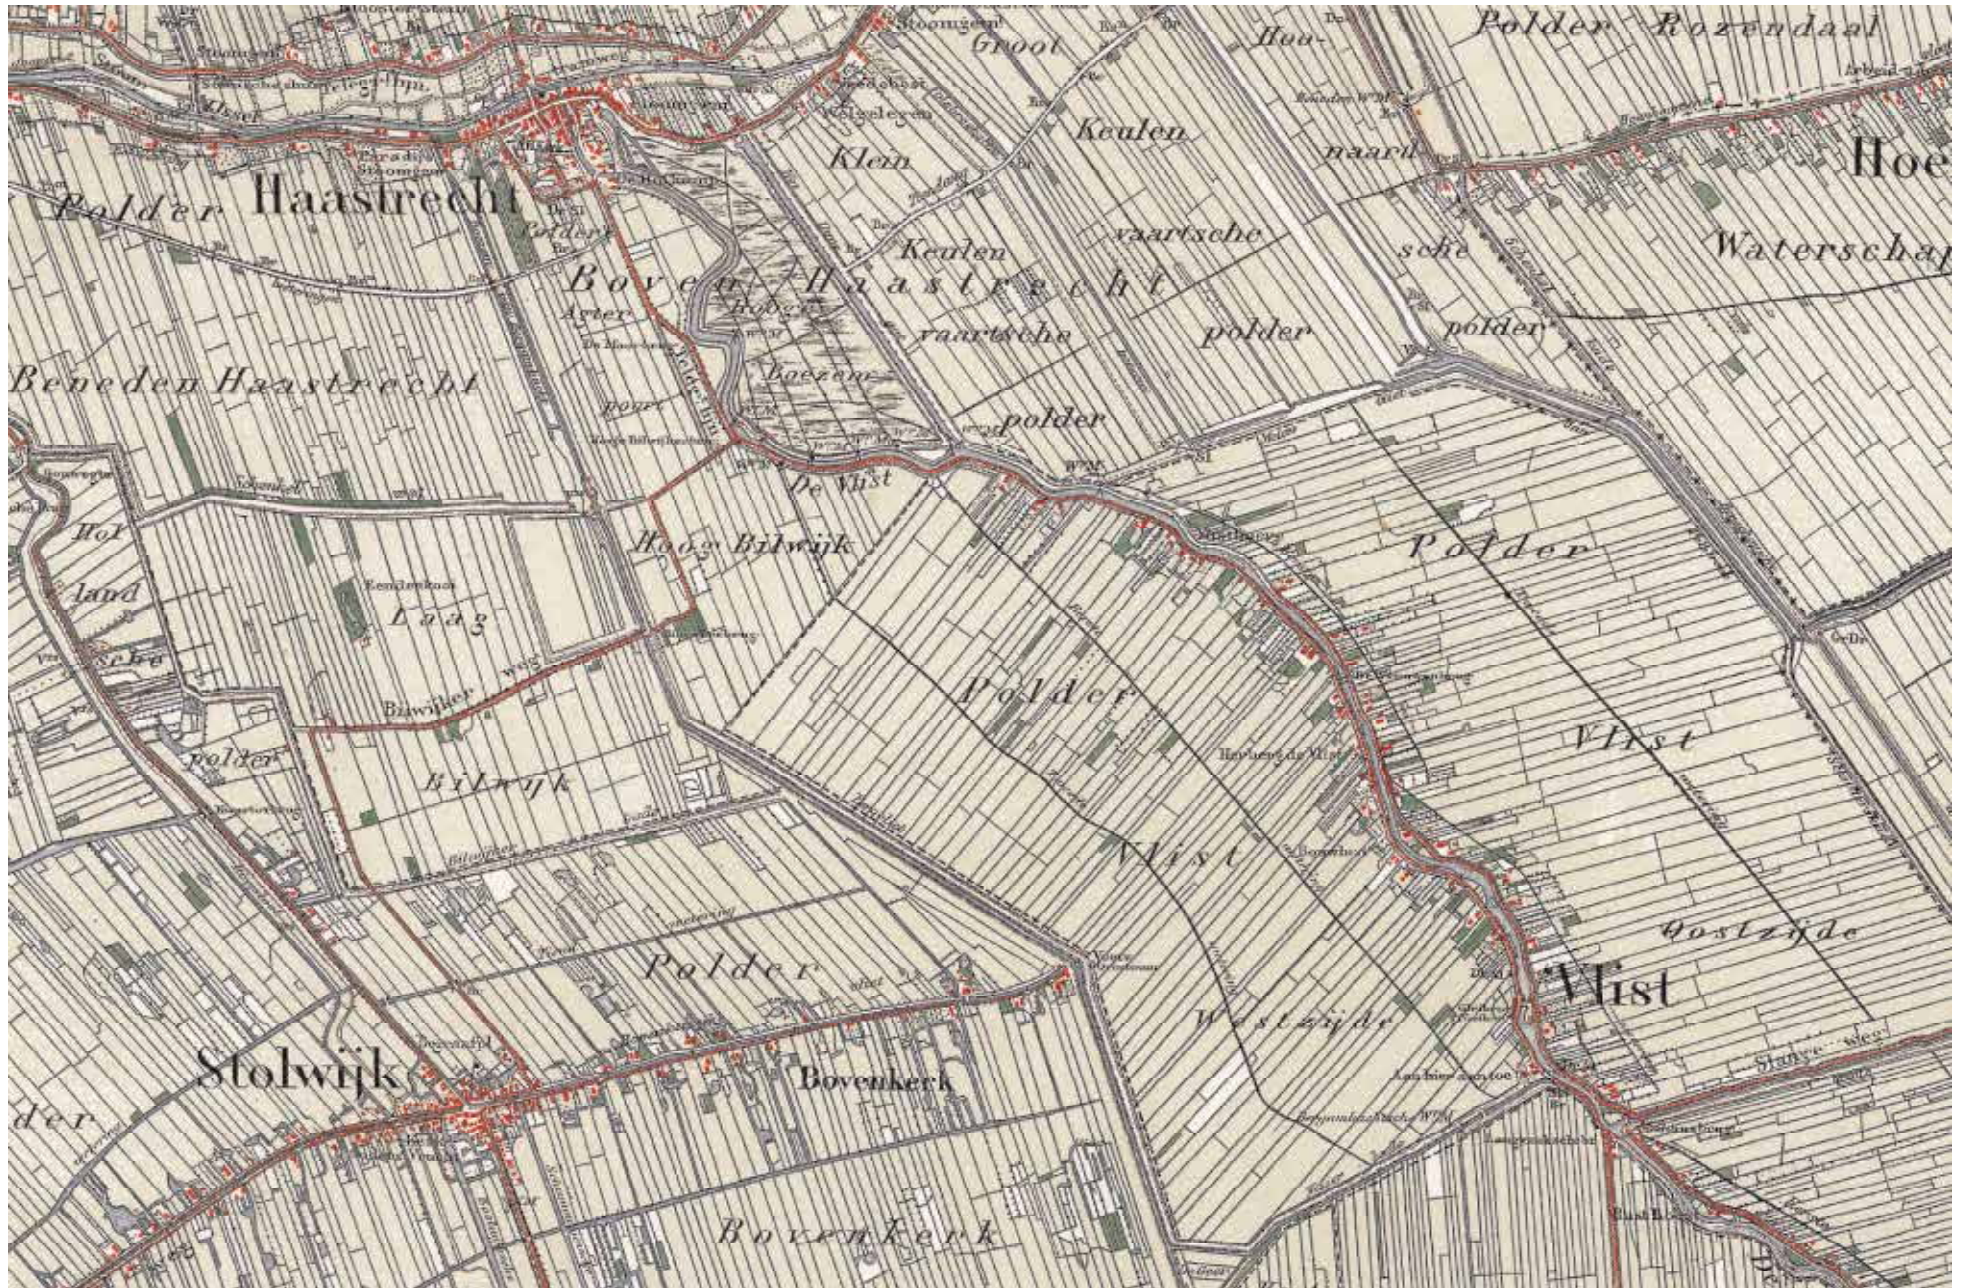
Polder Rozendaal
Groot
Hou-
Keulen
Klein
naard
Hoe
Polder Haastrecht
Keulen
vaartsche
sche
Waterschap
Boven Haastrecht
vaartsche
polder
polder
Beneden Haastrecht
Boezem
polder
De Vlist
Hoog Bilwijk
Polder
Hol
land
Laag
Bilwijker weg
polder
Polder
Bilwijk
Vlist
Vlist
Oostzijde
Polder
Vlist
Westzijde
Stolwijk
Bovenkerk
der
Bovenkerk